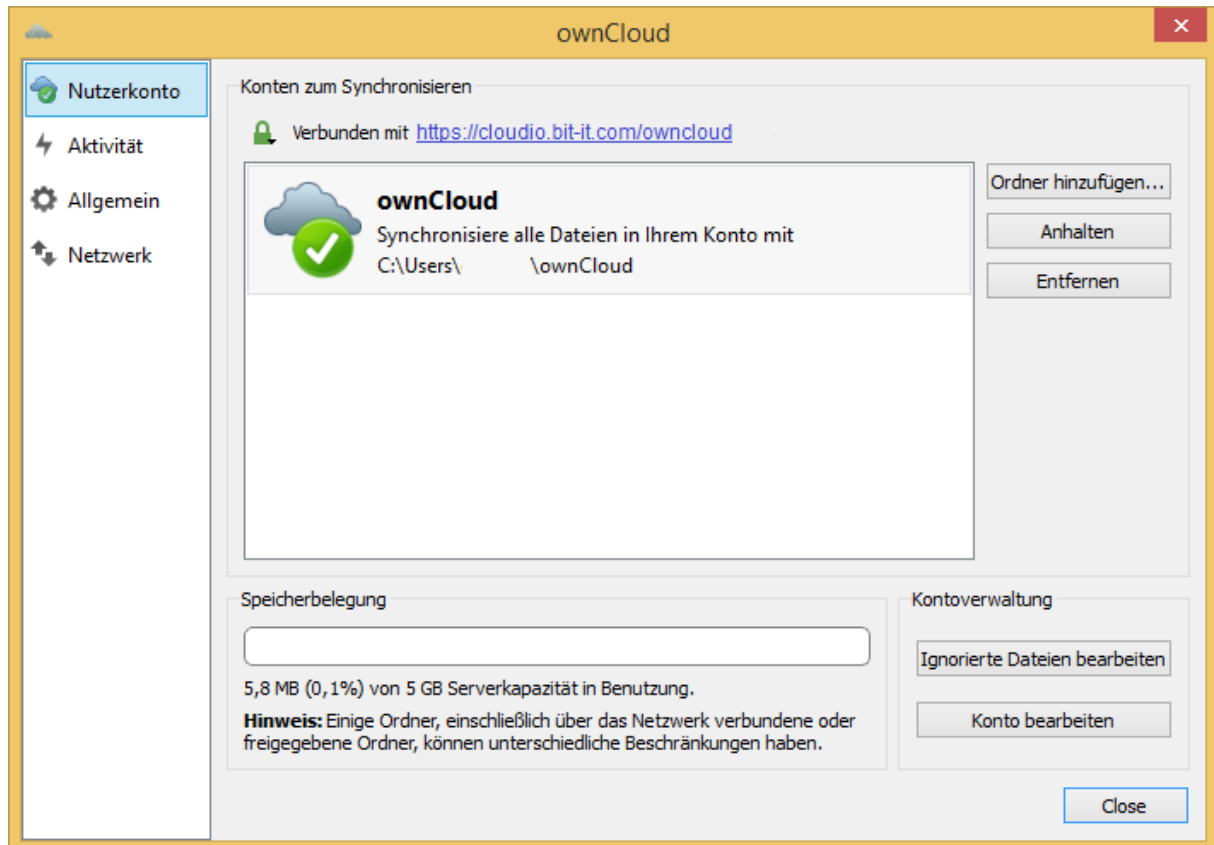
ownCloud

Nutzerkonto
Aktivität
Allgemein
Netzwerk

Konten zum Synchronisieren

Verbunden mit https://cloudio.bit-it.com/owncloud

ownCloud
Synchronisiere alle Dateien in Ihrem Konto mit
C:\Users\ \ownCloud

Ordner hinzufügen...
Anhalten
Entfernen

Speicherbelegung

5,8 MB (0,1%) von 5 GB Serverkapazität in Benutzung.

**Hinweis:** Einige Ordner, einschließlich über das Netzwerk verbundene oder freigegebene Ordner, können unterschiedliche Beschränkungen haben.

Kontoverwaltung

Ignorierte Dateien bearbeiten
Konto bearbeiten

Close